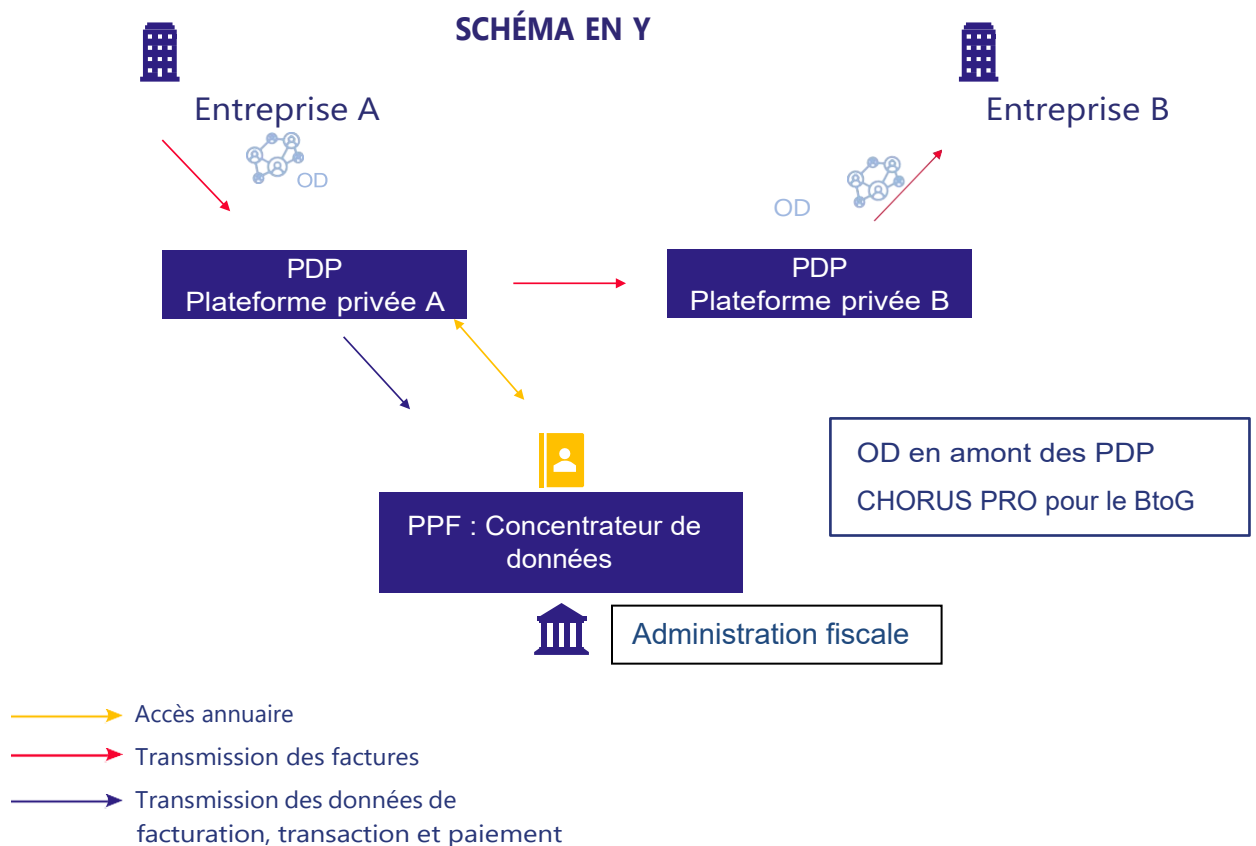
SCHÉMA EN Y

Entreprise A

OD

Entreprise B

OD

PDP
Plateforme privée A

PDP
Plateforme privée B

OD en amont des PDP
CHORUS PRO pour le BtoG

PPF : Concentrateur de données

Administration fiscale

Accès annuaire

Transmission des factures

Transmission des données de facturation, transaction et paiement